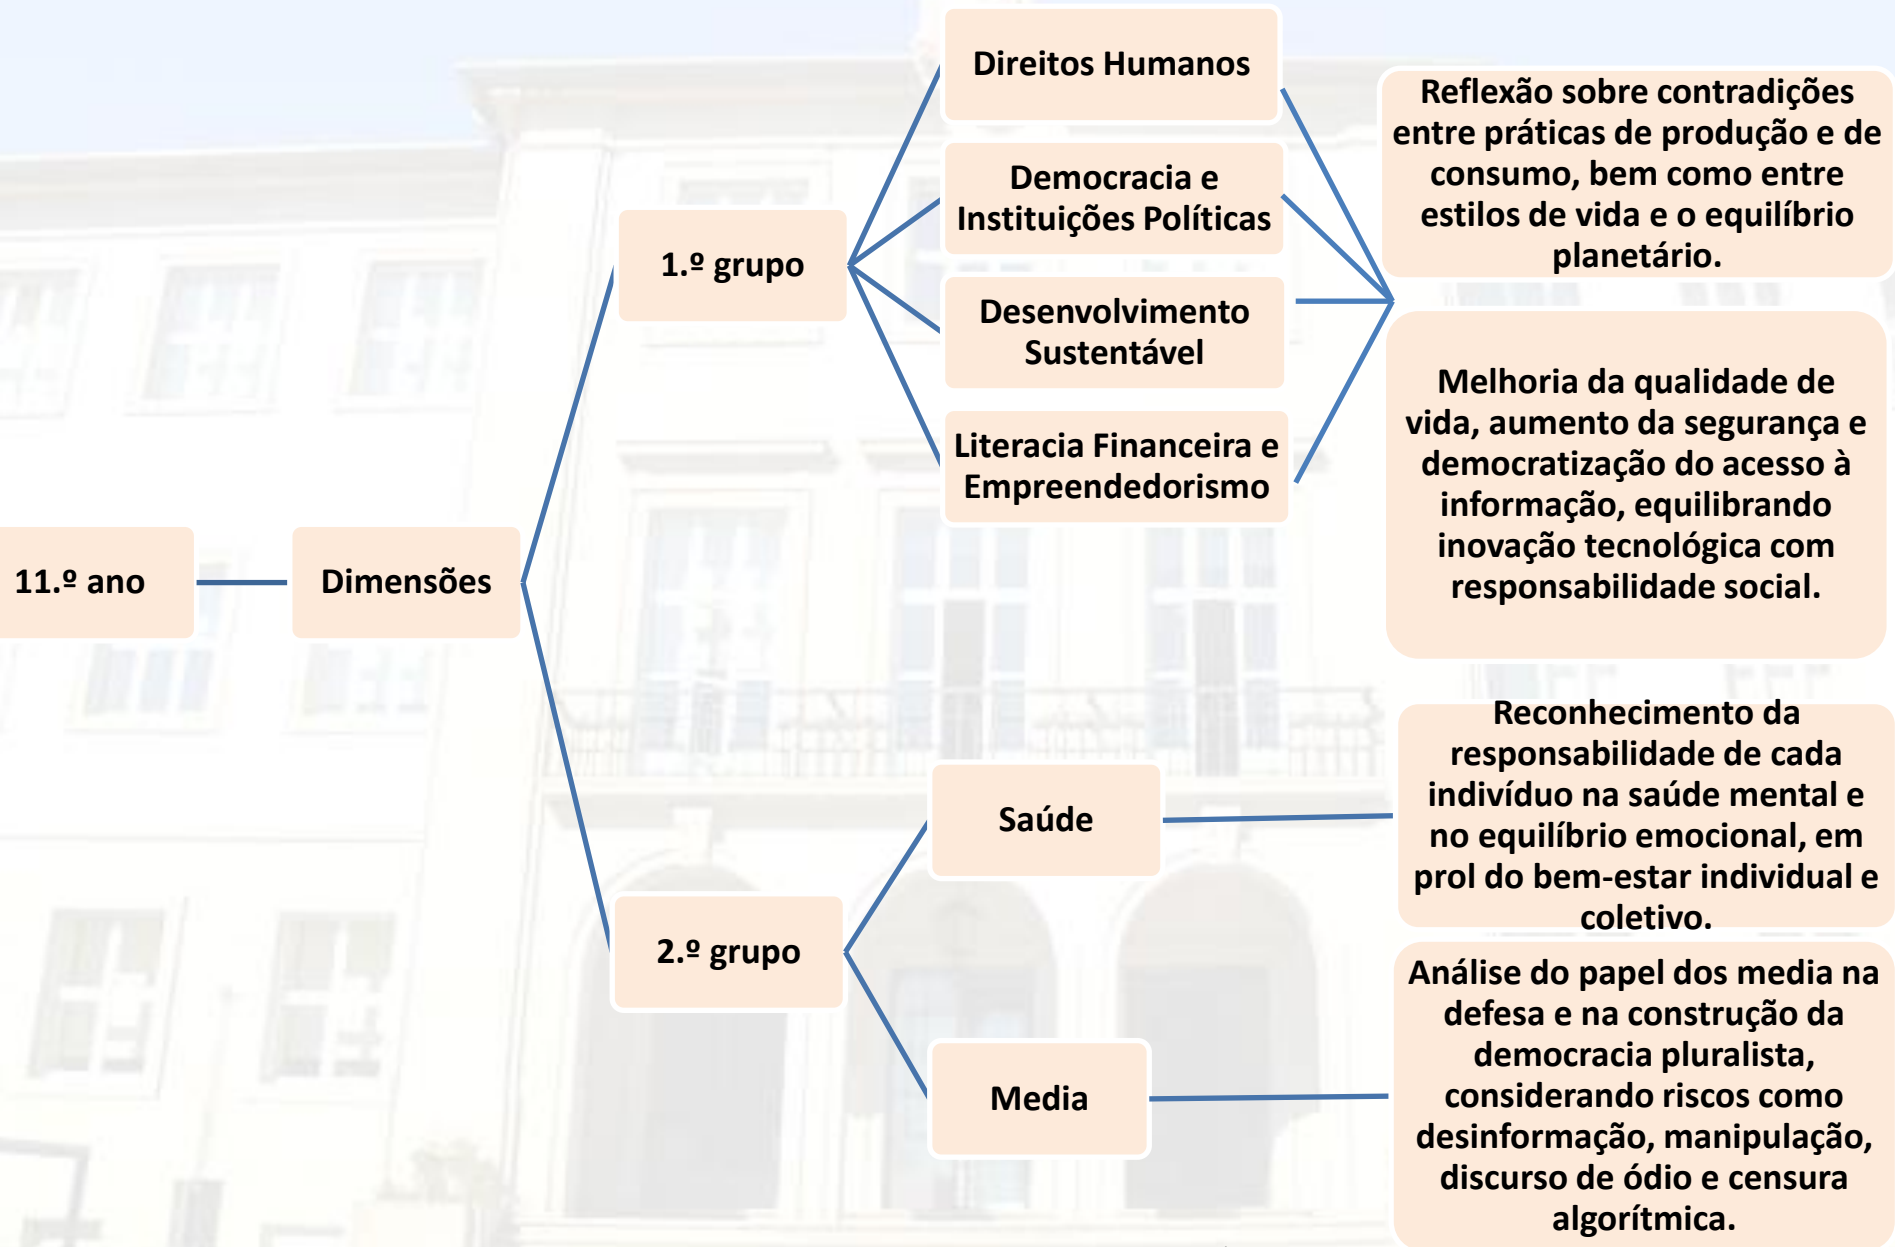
11.º ano

Dimensões

1.º grupo

Direitos Humanos

Democracia e Instituições Políticas

Desenvolvimento Sustentável

Literacia Financeira e Empreendedorismo

Reflexão sobre contradições entre práticas de produção e de consumo, bem como entre estilos de vida e o equilíbrio planetário.

Melhoria da qualidade de vida, aumento da segurança e democratização do acesso à informação, equilibrando inovação tecnológica com responsabilidade social.

2.º grupo

Saúde

Media

Reconhecimento da responsabilidade de cada indivíduo na saúde mental e no equilíbrio emocional, em prol do bem-estar individual e coletivo.

Análise do papel dos media na defesa e na construção da democracia pluralista, considerando riscos como desinformação, manipulação, discurso de ódio e censura algorítmica.